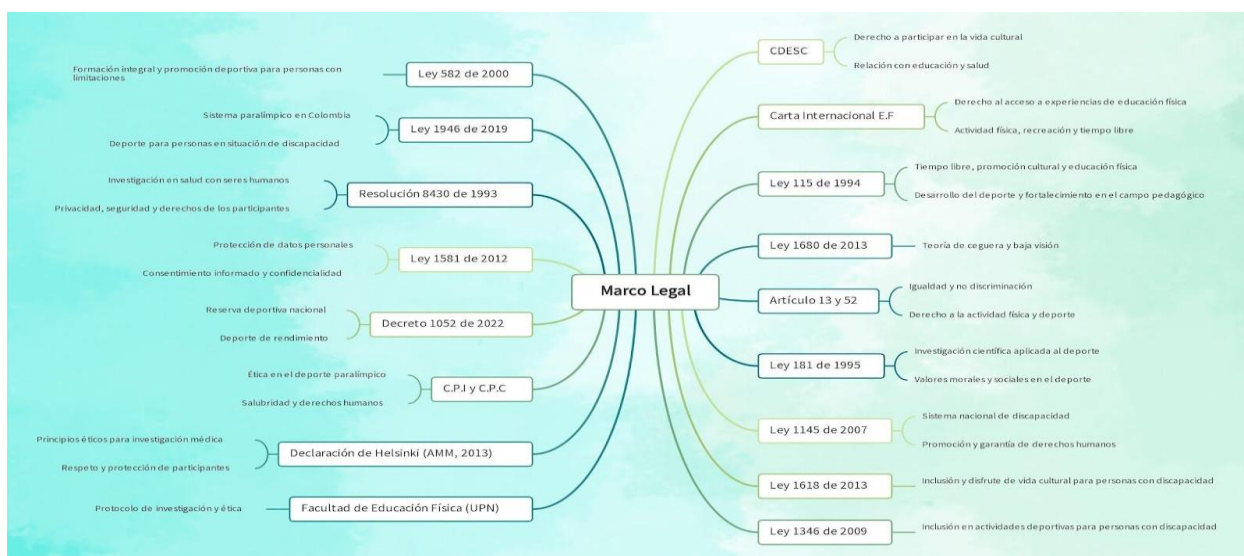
Marco Legal

Ley 582 de 2000
Formación integral y promoción deportiva para personas con limitaciones

Ley 1946 de 2019
Sistema paralímpico en Colombia
Deporte para personas en situación de discapacidad

Resolución 8430 de 1993
Investigación en salud con seres humanos
Privacidad, seguridad y derechos de los participantes

Ley 1581 de 2012
Protección de datos personales
Consentimiento informado y confidencialidad

Decreto 1052 de 2022
Reserva deportiva nacional
Deporte de rendimiento

C.P.I y C.P.C
Ética en el deporte paralímpico
Salubridad y derechos humanos

Declaración de Helsinki (AMM, 2013)
Principios éticos para investigación médica
Respeto y protección de participantes

Facultad de Educación Física (UPN)
Protocolo de investigación y ética

CDESC
Derecho a participar en la vida cultural
Relación con educación y salud

Carta Internacional E.F
Derecho al acceso a experiencias de educación física
Actividad física, recreación y tiempo libre

Ley 115 de 1994
Tiempo libre, promoción cultural y educación física
Desarrollo del deporte y fortalecimiento en el campo pedagógico

Ley 1680 de 2013
Teoría de ceguera y baja visión

Artículo 13 y 52
Igualdad y no discriminación
Derecho a la actividad física y deporte

Ley 181 de 1995
Investigación científica aplicada al deporte
Valores morales y sociales en el deporte

Ley 1145 de 2007
Sistema nacional de discapacidad
Promoción y garantía de derechos humanos

Ley 1618 de 2013
Inclusión y disfrute de vida cultural para personas con discapacidad

Ley 1346 de 2009
Inclusión en actividades deportivas para personas con discapacidad